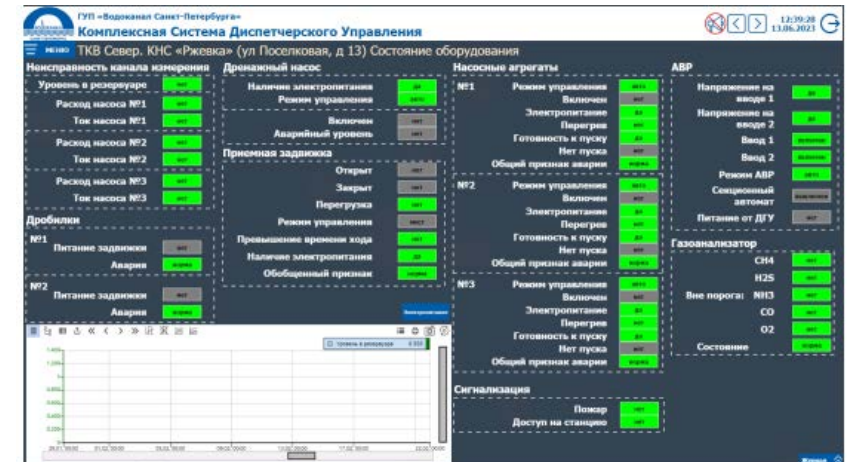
ГУП «Водоканал Санкт-Петербурга»
Комплексная Система Диспетчерского Управления

12:39:20
13.06.2023

МЕНЮ ТКВ Север. КНС «Ржевка» (ул Поселковая, д 13) Состояние оборудования

Неисправность канала измерения
Уровень в резервуаре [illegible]
Расход насоса №1 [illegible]
Ток насоса №1 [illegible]
Расход насоса №2 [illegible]
Ток насоса №2 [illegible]
Расход насоса №3 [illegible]
Ток насоса №3 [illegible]

Дробилки
№1
Питание задвижки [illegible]
Авария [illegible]
№2
Питание задвижки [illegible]
Авария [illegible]

Дренажный насос
Наличие электропитания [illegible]
Режим управления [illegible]
Включен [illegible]
Аварийный уровень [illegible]

Приемная задвижка
Открыт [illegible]
Закрыт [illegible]
Перегрузка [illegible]
Режим управления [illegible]
Превышение времени хода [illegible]
Наличие электропитания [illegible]
Обобщенный признак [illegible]

Насосные агрегаты
№1
Режим управления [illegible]
Включен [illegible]
Электропитание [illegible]
Перегрев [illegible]
Готовность к пуску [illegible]
Нет пуска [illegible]
Общий признак аварии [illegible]
№2
Режим управления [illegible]
Включен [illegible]
Электропитание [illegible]
Перегрев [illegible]
Готовность к пуску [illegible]
Нет пуска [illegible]
Общий признак аварии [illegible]
№3
Режим управления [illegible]
Включен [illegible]
Электропитание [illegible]
Перегрев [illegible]
Готовность к пуску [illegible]
Нет пуска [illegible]
Общий признак аварии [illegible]

Сигнализация
Пожар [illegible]
Доступ на станцию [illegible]

АВР
Напряжение на вводе 1 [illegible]
Напряжение на вводе 2 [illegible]
Ввод 1 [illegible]
Ввод 2 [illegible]
Режим АВР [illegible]
Секционный автомат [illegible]
Питание от ДГУ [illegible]

Газоанализатор
Вне порога: CH4 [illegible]
H2S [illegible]
NH3 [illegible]
CO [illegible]
O2 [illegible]
Состояние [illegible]

Уровень в резервуаре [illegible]

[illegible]